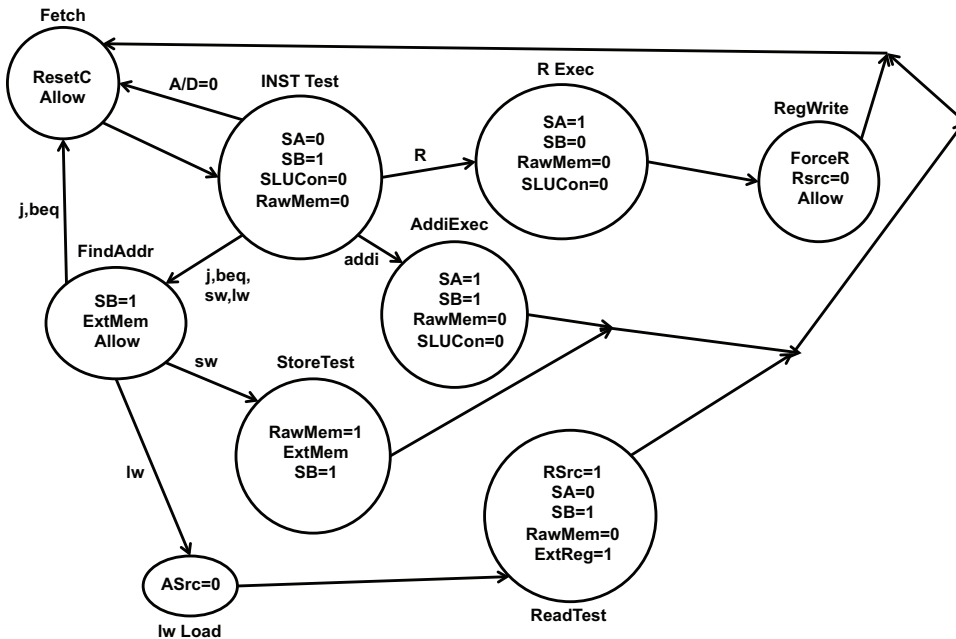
Fetch
ResetC
Allow

A/D=0

INST Test
SA=0
SB=1
SLUCon=0
RawMem=0

R

R Exec
SA=1
SB=0
RawMem=0
SLUCon=0

RegWrite
ForceR
Rsrc=0
Allow

j,beq

FindAddr
SB=1
ExtMem
Allow

j,beq,
sw,lw

addi

AddiExec
SA=1
SB=1
RawMem=0
SLUCon=0

sw

StoreTest
RawMem=1
ExtMem
SB=1

lw

RSrc=1
SA=0
SB=1
RawMem=0
ExtReg=1
ReadTest

ASrc=0
lw Load